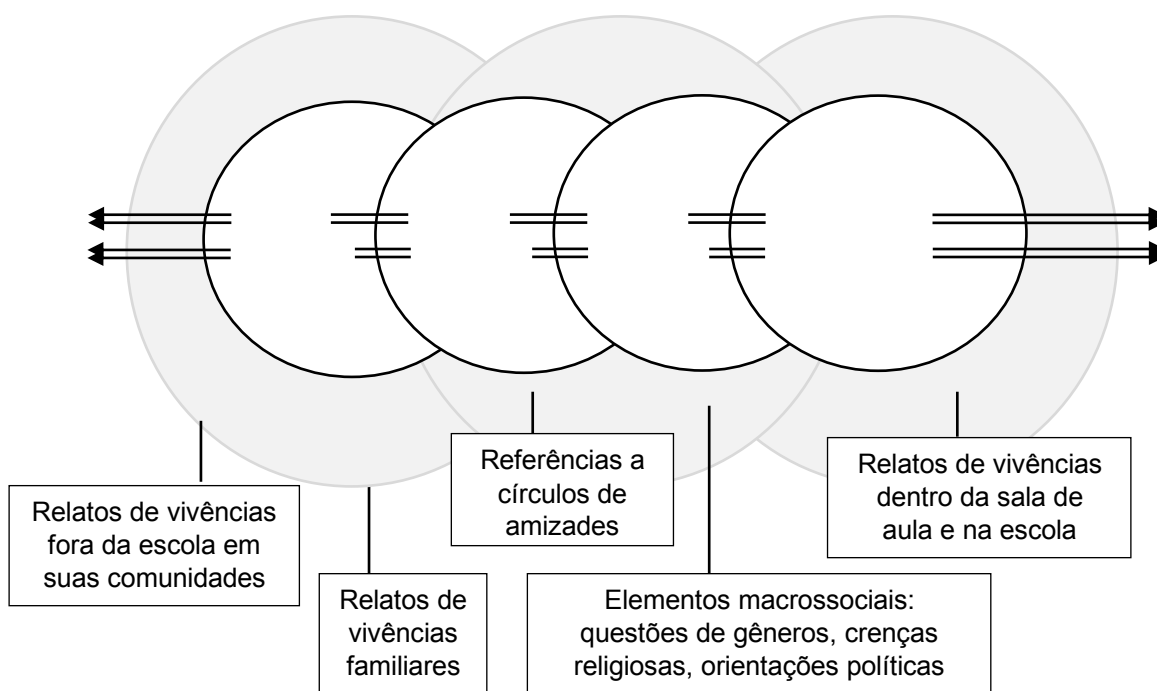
Referências a círculos de amizades

Relatos de vivências dentro da sala de aula e na escola

Relatos de vivências fora da escola em suas comunidades

Relatos de vivências familiares

Elementos macrossociais: questões de gêneros, crenças religiosas, orientações políticas